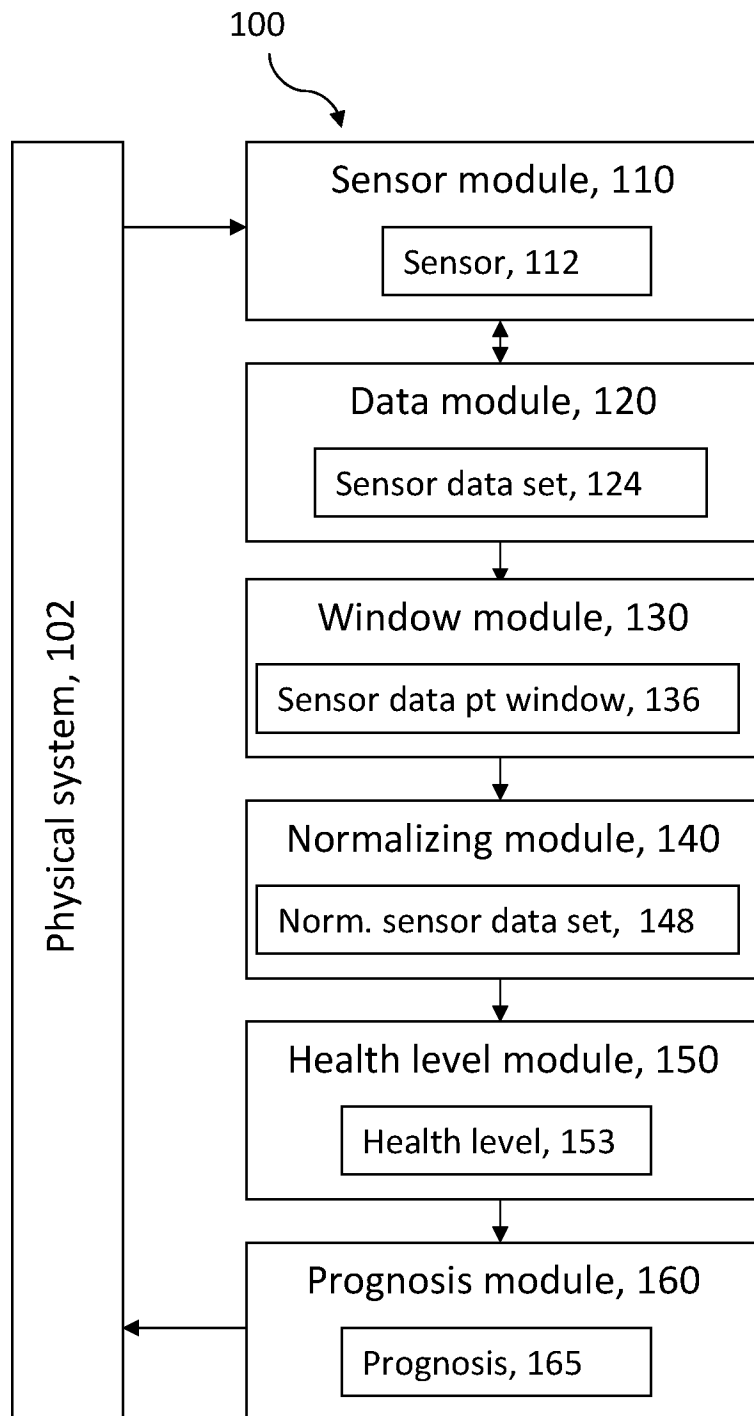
100

Physical system, 102

Sensor module, 110

Sensor, 112

Data module, 120

Sensor data set, 124

Window module, 130

Sensor data pt window, 136

Normalizing module, 140

Norm. sensor data set, 148

Health level module, 150

Health level, 153

Prognosis module, 160

Prognosis, 165